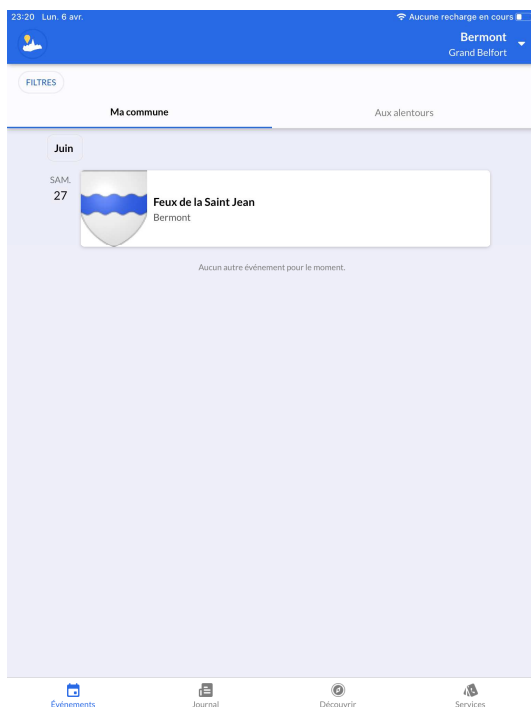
23:20 Lun. 6 avr.
Aucune recharge en cours

Bermont
Grand Belfort

FILTRES

Ma commune
Aux alentours

Juin

SAM.
27

Feux de la Saint Jean
Bermont

Aucun autre événement pour le moment.

Événements
Journal
Découvrir
Services